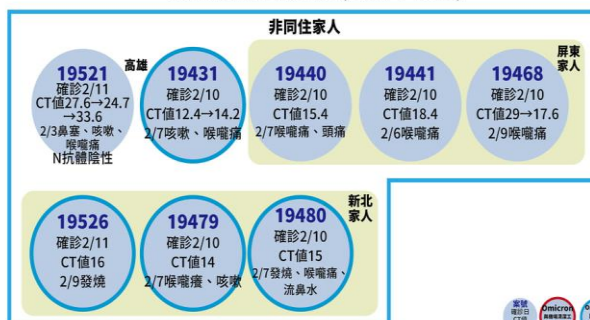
非同住家人

高雄

19521
確診2/11
CT值27.6→24.7 →33.6
2/3鼻塞、咳嗽、喉嚨痛
N抗體陰性

19431
確診2/10
CT值12.4→14.2
2/7咳嗽、喉嚨痛

屏東家人

19440
確診2/10
CT值15.4
2/7喉嚨痛、頭痛

19441
確診2/10
CT值18.4
2/6喉嚨痛

19468
確診2/10
CT值29→17.6
2/9喉嚨痛

新北家人

19526
確診2/11
CT值16
2/9發燒

19479
確診2/10
CT值14
2/7喉嚨癢、咳嗽

19480
確診2/10
CT值15
2/7發燒、喉嚨痛、流鼻水

案號
確診日
CT值

Omicron
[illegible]